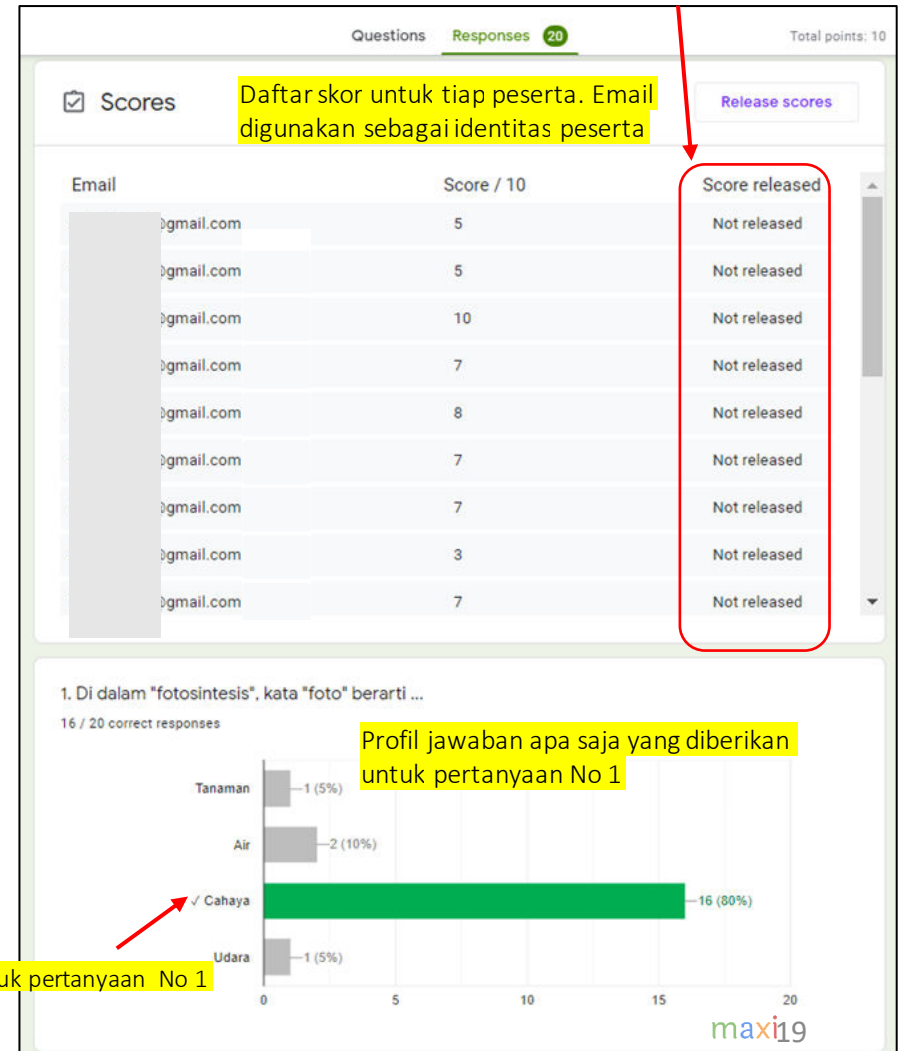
Questions Responses 20 Total points: 10

Scores

Daftar skor untuk tiap peserta. Email digunakan sebagai identitas peserta

Release scores

| Email | Score / 10 | Score released |
|---|---|---|
| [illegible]gmail.com | 5 | Not released |
| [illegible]gmail.com | 5 | Not released |
| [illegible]gmail.com | 10 | Not released |
| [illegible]gmail.com | 7 | Not released |
| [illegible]gmail.com | 8 | Not released |
| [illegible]gmail.com | 7 | Not released |
| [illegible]gmail.com | 7 | Not released |
| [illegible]gmail.com | 3 | Not released |
| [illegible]gmail.com | 7 | Not released |

1. Di dalam "fotosintesis", kata "foto" berarti ...

16 / 20 correct responses

Profil jawaban apa saja yang diberikan untuk pertanyaan No 1

Tanaman —1 (5%)
Air —2 (10%)
✓ Cahaya —16 (80%)
Udara —1 (5%)

0 5 10 15 20

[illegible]uk pertanyaan No 1

maxi19